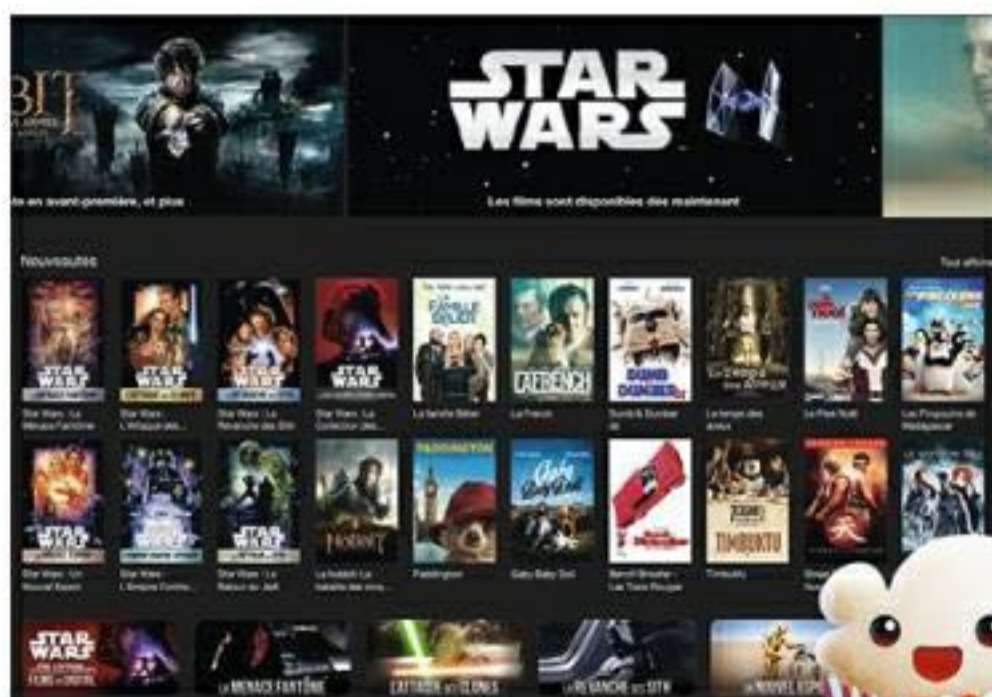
BIT

te en avant-première, et plus

STAR WARS

Les films sont disponibles dès maintenant

Nouveautés

Tout afficher

STAR WARS

STAR WARS

STAR WARS

STAR WARS

LA FAMILLE BÉLIER

LA FRENCH

DUMB & DUMBER DE

HOBBIT

PADDINGTON

TIMBUKTU

Star Wars : La Menace Fantôme

Star Wars : L'Attaque des...

Star Wars : La Revanche des Sith

Star Wars : La Collection des...

La famille Bélier

La French

Dumb & Dumber de

Le temps des amis

Le Père Noël

Les Pingouins de Madagascar

STAR WARS

STAR WARS

STAR WARS

Star Wars : Un Nouvel Espoir

Star Wars : L'Empire Contre...

Star Wars : Le Retour du Jedi

Le hobbit : La bataille des cinq...

Paddington

Gaby Baby Doll

Benoît Brisefer : Les Taxis Rouges

Timbuktu

STAR WARS

LA MENACE FANTÔME

L'ATTAQUE DES CLONES

LA REVANCHE DES SITH

UN NOUVEL ESPOIR